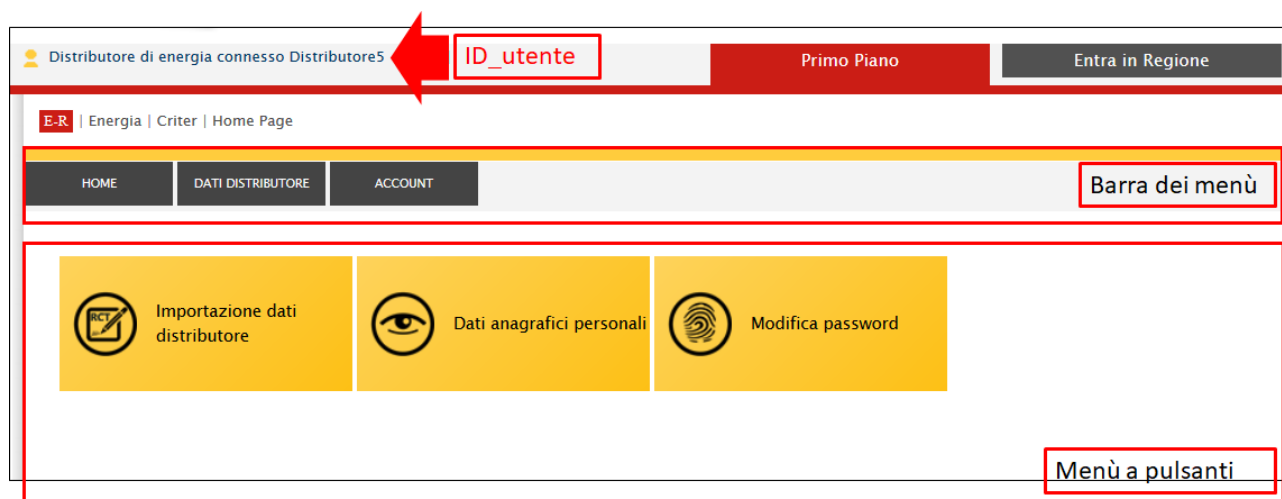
Distributore di energia connesso Distributore5

ID_utente

Primo Piano

Entra in Regione

E-R | Energia | Criter | Home Page

HOME

DATI DISTRIBUTORE

ACCOUNT

Barra dei menù

RCT

Importazione dati distributore

Dati anagrafici personali

Modifica password

Menù a pulsanti